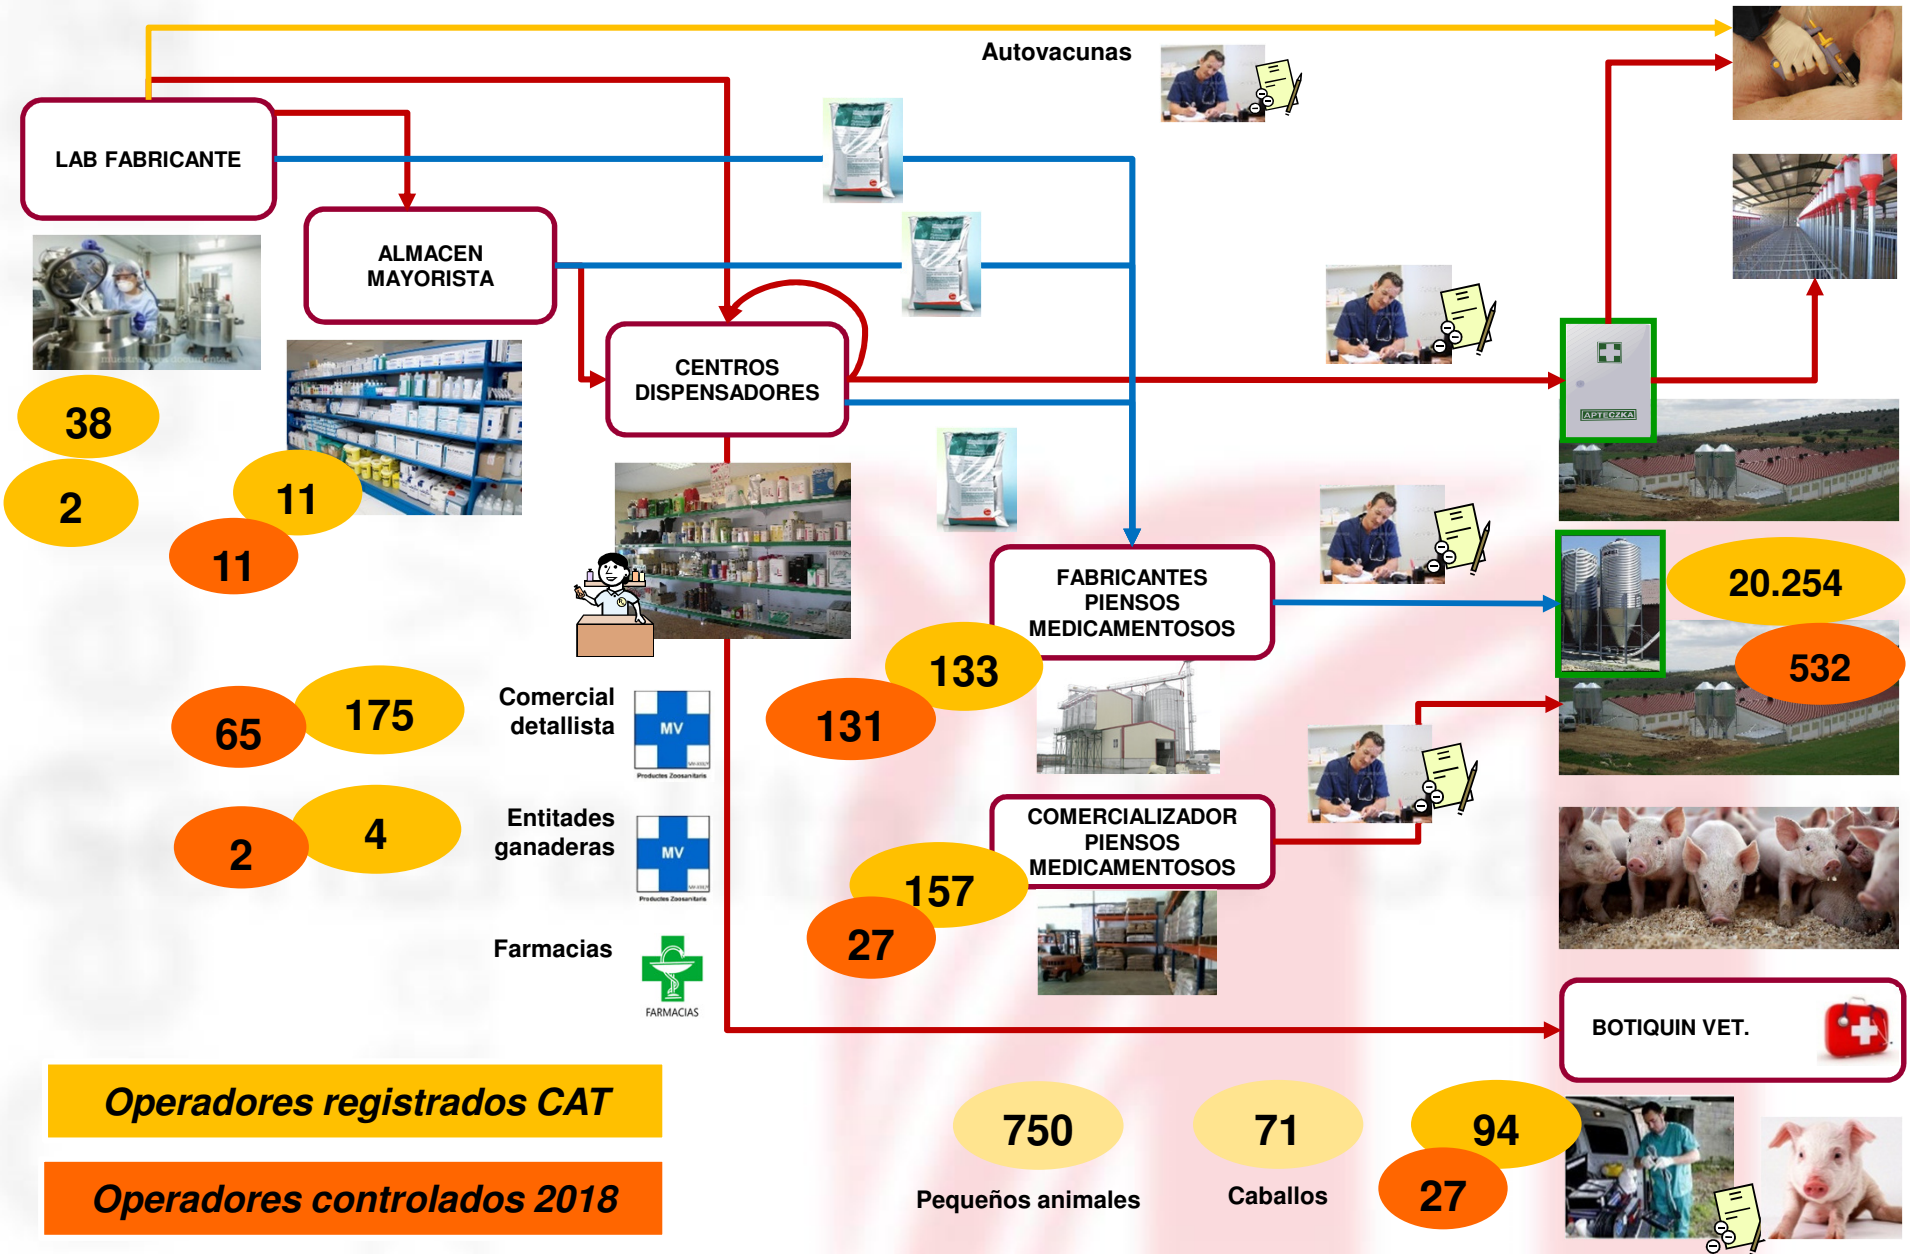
Autovacunas

LAB FABRICANTE

ALMACEN MAYORISTA

CENTROS DISPENSADORES

38

2

11

11

APTECZKA

FABRICANTES PIENSOS MEDICAMENTOSOS

20.254

532

133

131

65

175

Comercial detallista

MV

Productos Zoosanitaris

2

4

Entitades ganaderas

MV

Productos Zoosanitaris

Farmacias

FARMACIAS

COMERCIALIZADOR PIENSOS MEDICAMENTOSOS

157

27

BOTIQUIN VET.

Operadores registrados CAT

Operadores controlados 2018

750

Pequeños animales

71

Caballos

94

27